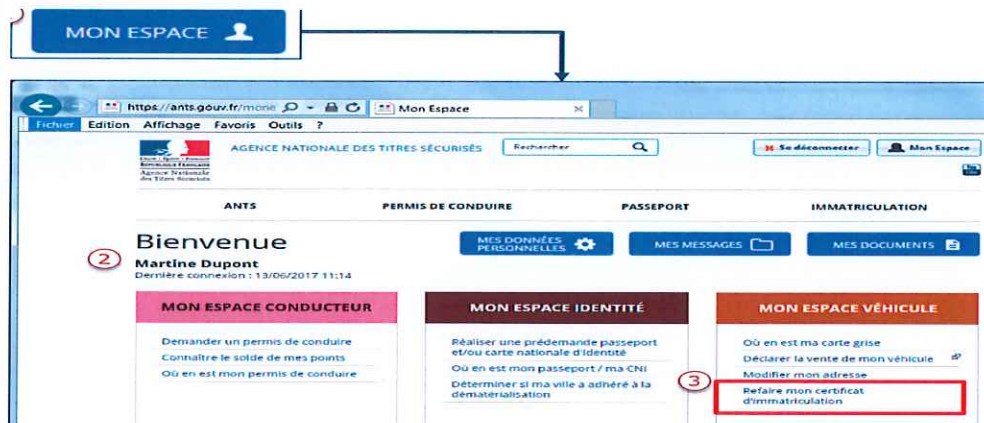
MON ESPACE

https://ants.gouv.fr/mone
Mon Espace

Fichier Edition Affichage Favoris Outils ?

Liberté • Égalité • Fraternité
RÉPUBLIQUE FRANÇAISE
Agence Nationale des Titres Sécurisés

AGENCE NATIONALE DES TITRES SÉCURISÉS

Rechercher

Se déconnecter
Mon Espace

ANTS
PERMIS DE CONDUIRE
PASSEPORT
IMMATRICULATION

Bienvenue
2
Martine Dupont
Dernière connexion : 13/06/2017 11:14

MES DONNÉES PERSONNELLES
MES MESSAGES
MES DOCUMENTS

MON ESPACE CONDUCTEUR
Demander un permis de conduire
Connaître le solde de mes points
Où en est mon permis de conduire

MON ESPACE IDENTITÉ
Réaliser une prédemande passeport et/ou carte nationale d'identité
Où en est mon passeport / ma CNI
Déterminer si ma ville a adhéré à la dématérialisation

MON ESPACE VÉHICULE
Où en est ma carte grise
Déclarer la vente de mon véhicule
Modifier mon adresse
3
Refaire mon certificat d'immatriculation